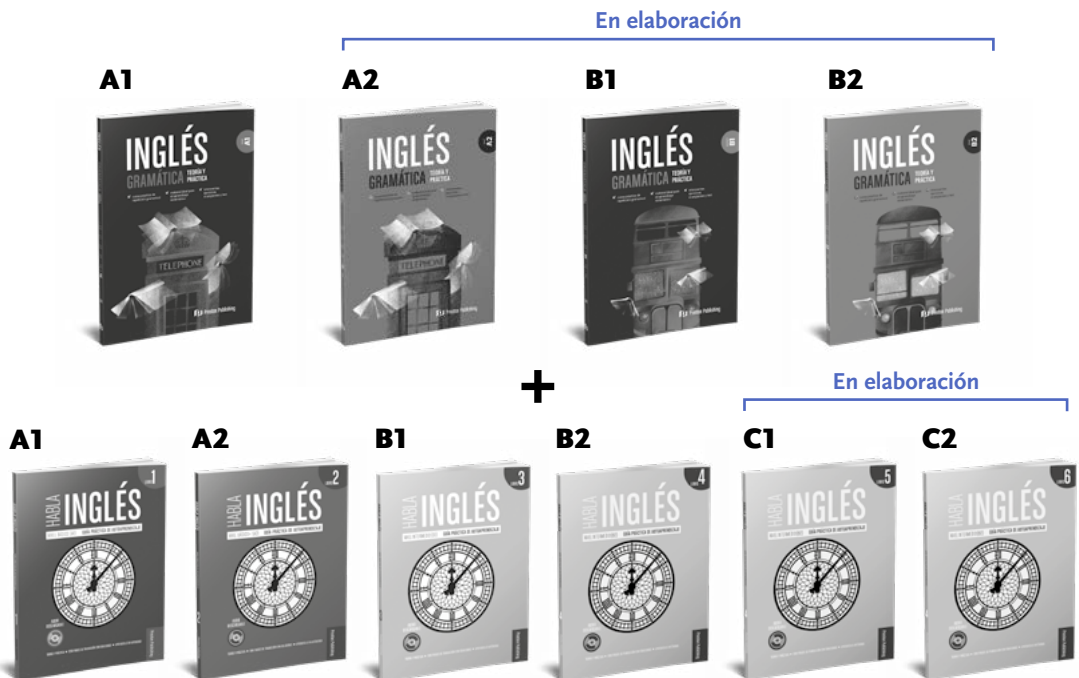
En elaboración

A1

INGLÉS
GRAMÁTICA TEORÍA Y PRÁCTICA
A1
TELEPHONE

A2

INGLÉS
GRAMÁTICA TEORÍA Y PRÁCTICA
A2
TELEPHONE

B1

INGLÉS
GRAMÁTICA TEORÍA Y PRÁCTICA
B1

B2

INGLÉS
GRAMÁTICA TEORÍA Y PRÁCTICA
B2

+

En elaboración

A1

HABLA INGLÉS
1

A2

HABLA INGLÉS
2

B1

HABLA INGLÉS
3

B2

HABLA INGLÉS
4

C1

HABLA INGLÉS
5

C2

HABLA INGLÉS
6